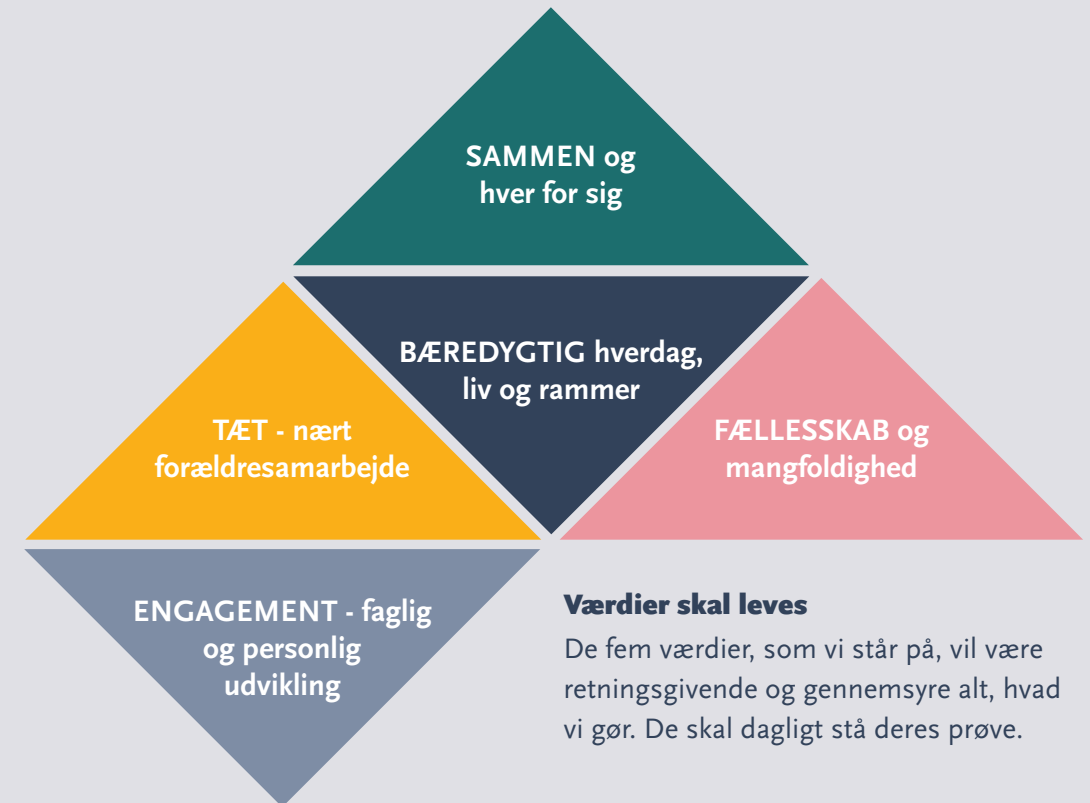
SAMMEN og hver for sig

BÆREDYGTIG hverdag, liv og rammer

TÆT - nært forældresamarbejde

FÆLLESSKAB og mangfoldighed

ENGAGEMENT - faglig og personlig udvikling

Værdier skal leves

De fem værdier, som vi står på, vil være retningsgivende og gennemsyre alt, hvad vi gør. De skal dagligt stå deres prøve.